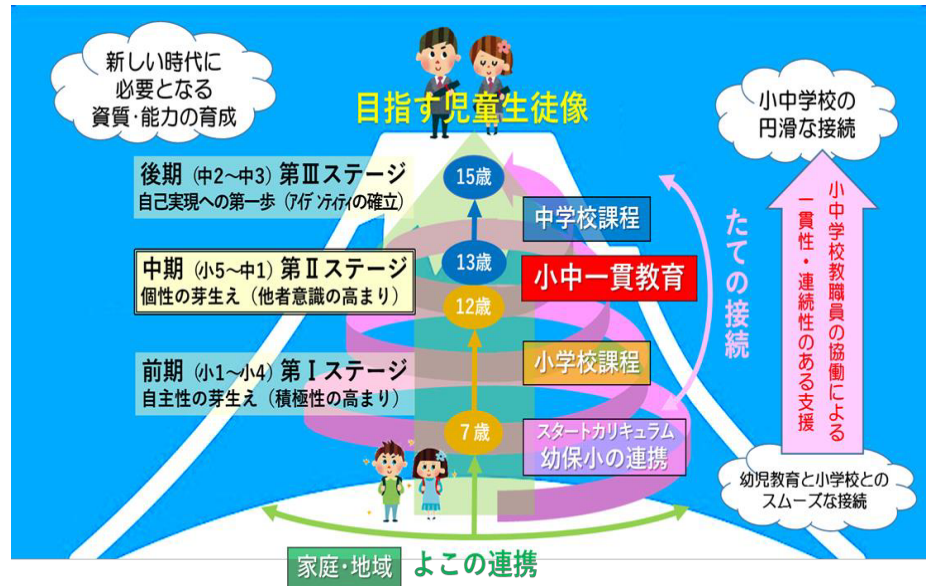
新しい時代に
必要となる
資質・能力の育成

目指す児童生徒像

小中学校の
円滑な接続

後期（中2～中3）第Ⅲステージ
自己実現への第一歩（アイデンティティの確立）

中期（小5～中1）第Ⅱステージ
個性の芽生え（他者意識の高まり）

前期（小1～小4）第Ⅰステージ
自主性の芽生え（積極性の高まり）

15歳
13歳
12歳
7歳

中学校課程
小中一貫教育
小学校課程
スタートカリキュラム
幼保小の連携

たての接続

小中学校教職員の協働による一貫性・連続性のある支援

幼児教育と小学校との
スムーズな接続

家庭・地域 よこの連携